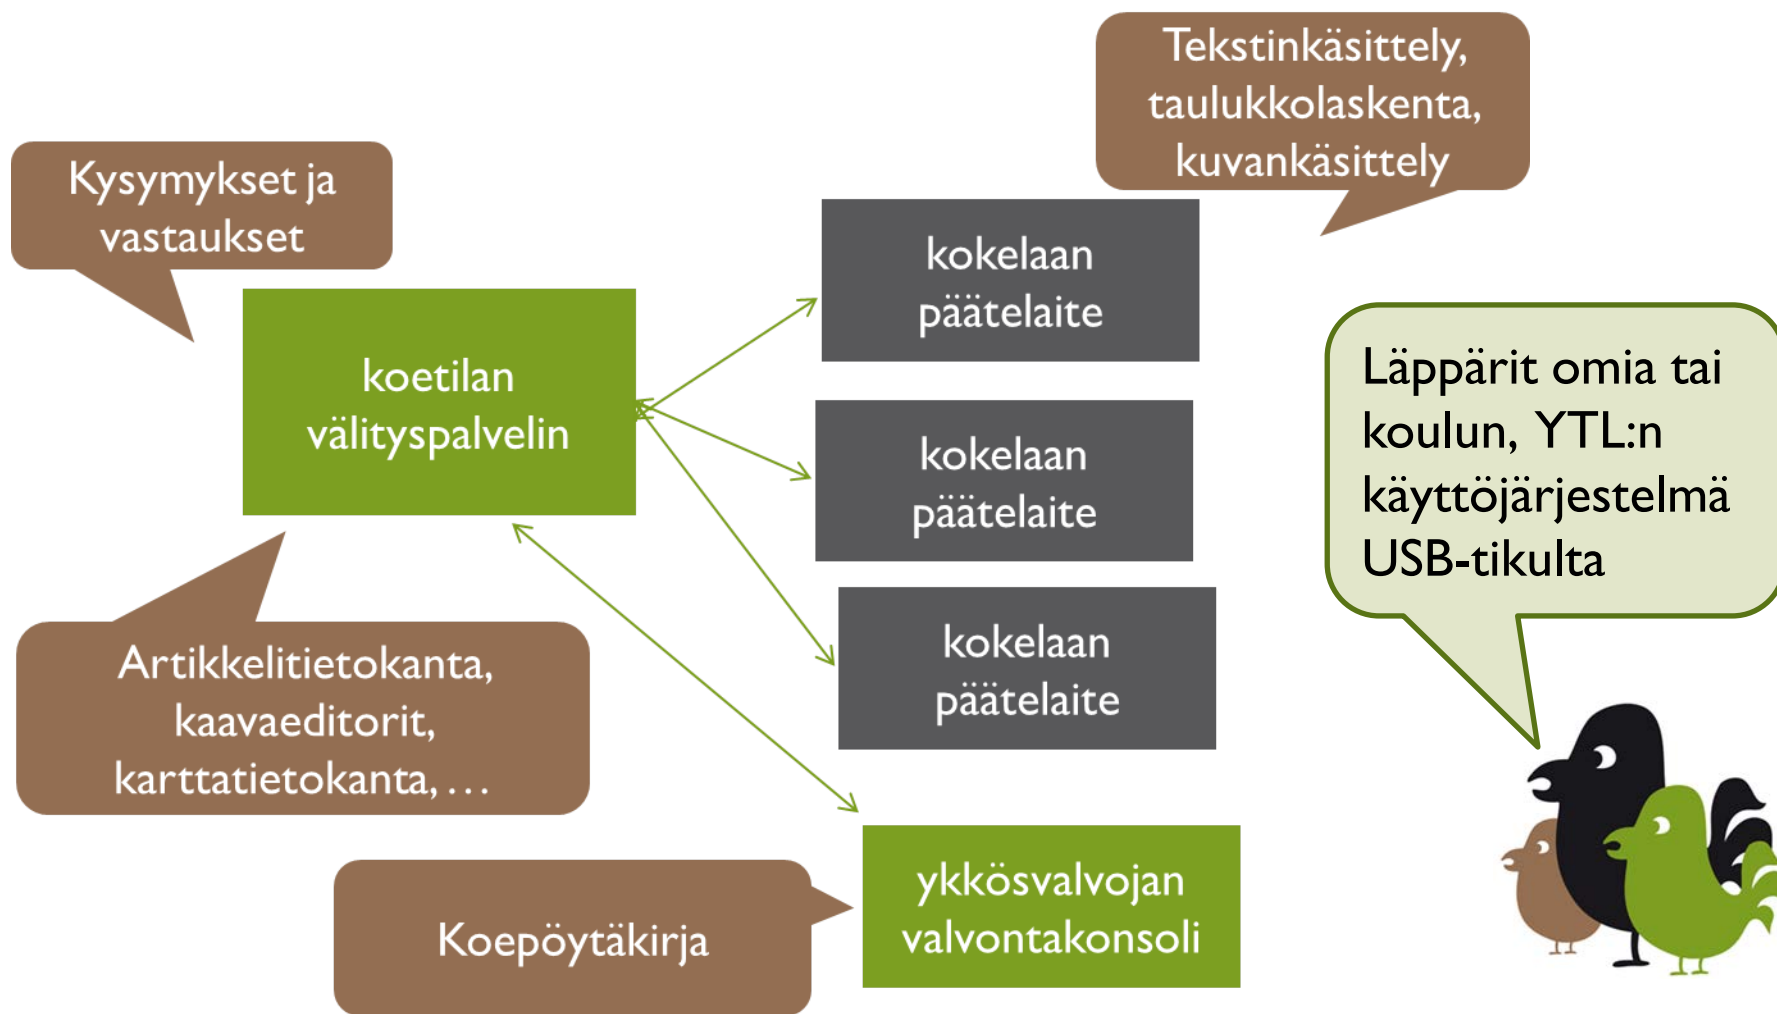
Tekstinkäsittely, taulukkolaskenta, kuvankäsittely

Kysymykset ja vastaukset

kokelaan päätelaite

koetilan välityspalvelin

kokelaan päätelaite

Läppärit omia tai koulun, YTL:n käyttöjärjestelmä USB-tikulta

kokelaan päätelaite

Artikkelitietokanta, kaavaeditorit, karttatietokanta, …

ykkösvalvojan valvontakonsoli

Koepöytäkirja